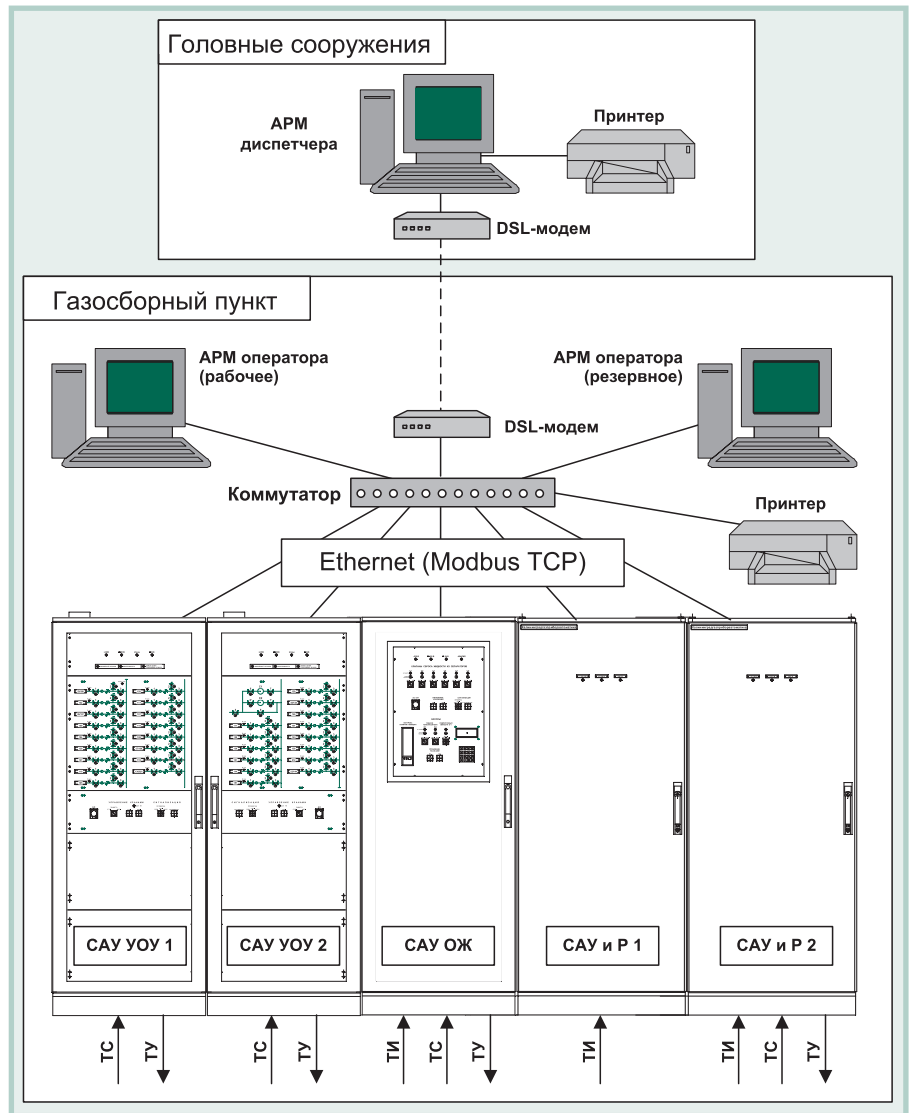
Головные сооружения

АРМ диспетчера

Принтер

DSL-модем

Газосборный пункт

АРМ оператора (рабочее)

АРМ оператора (резервное)

DSL-модем

Коммутатор

Принтер

Ethernet (Modbus TCP)

САУ УОУ 1

САУ УОУ 2

САУ ОЖ

САУ и Р 1

САУ и Р 2

ТС ТУ

ТС ТУ

ТИ ТС ТУ

ТИ

ТИ ТС ТУ